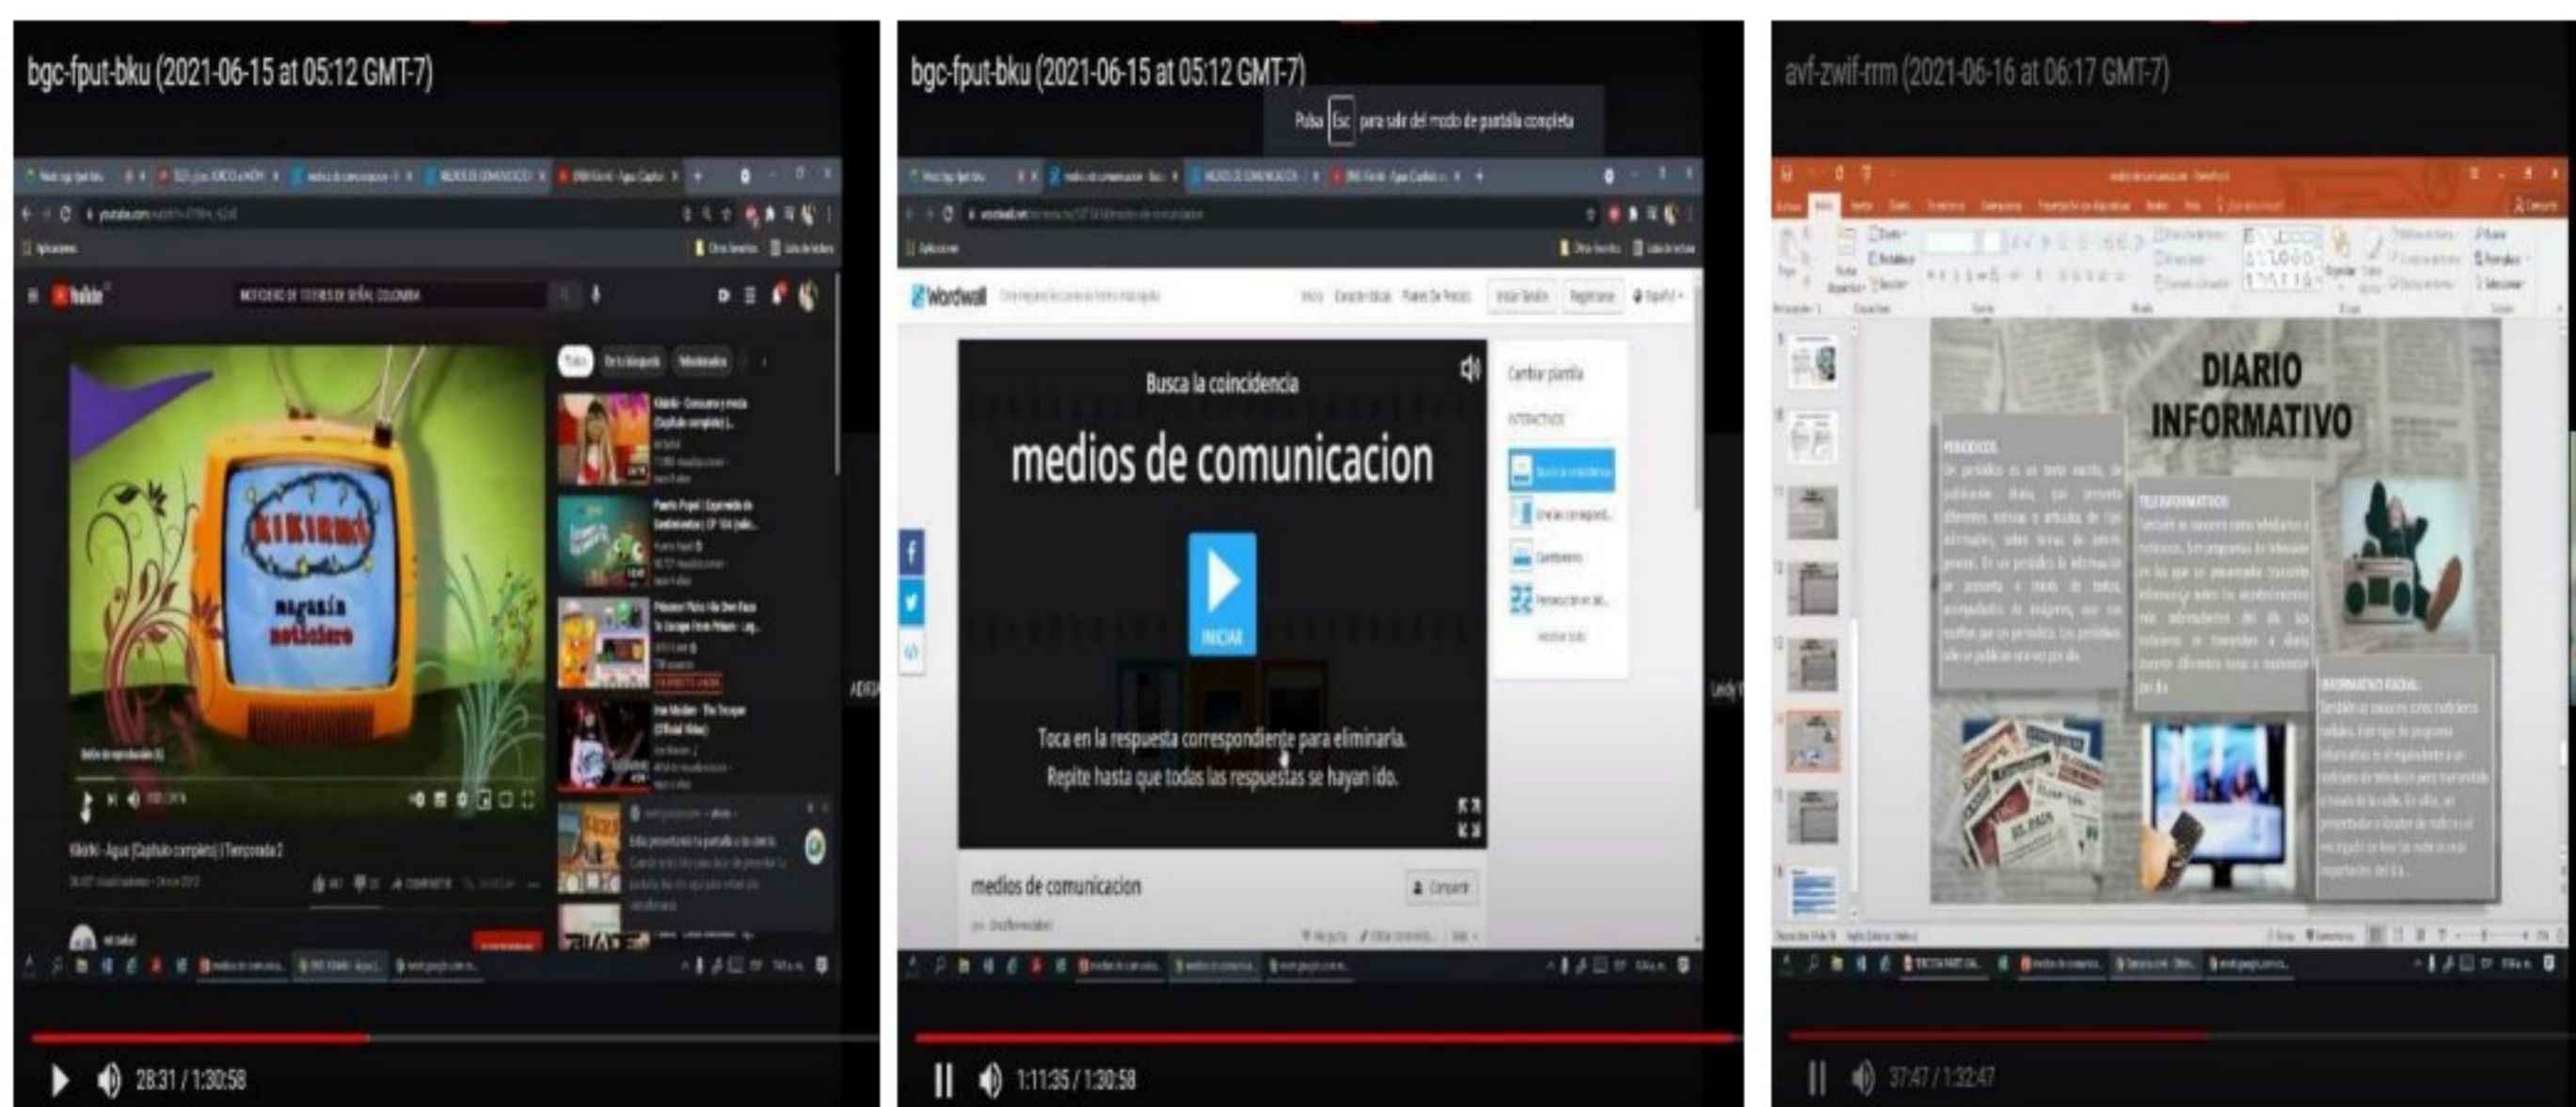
bgc-fput-bku (2021-06-15 at 05:12 GMT-7)

YouTube

NOTICIERO DE TITERES DE SEÑAL COLOMBIA

Kikirimí

Magazín noticiero

Kikirikí - Agua [Capítulo completo] | Temporada 2

28:31 / 1:30:58

bgc-fput-bku (2021-06-15 at 05:12 GMT-7)

Pulsa Esc para salir del modo de pantalla completa

Wordwall

Busca la coincidencia

medios de comunicacion

INICIAR

Toca en la respuesta correspondiente para eliminarla. Repite hasta que todas las respuestas se hayan ido.

Cambiar plantilla

medios de comunicacion

Compartir

1:11:35 / 1:30:58

avf-zwif-rrm (2021-06-16 at 06:17 GMT-7)

DIARIO INFORMATIVO

PERIODICOS

TELEINFORMATIVOS

INFORMATIVO RADIAL

EL PAIS

37:47 / 1:32:47